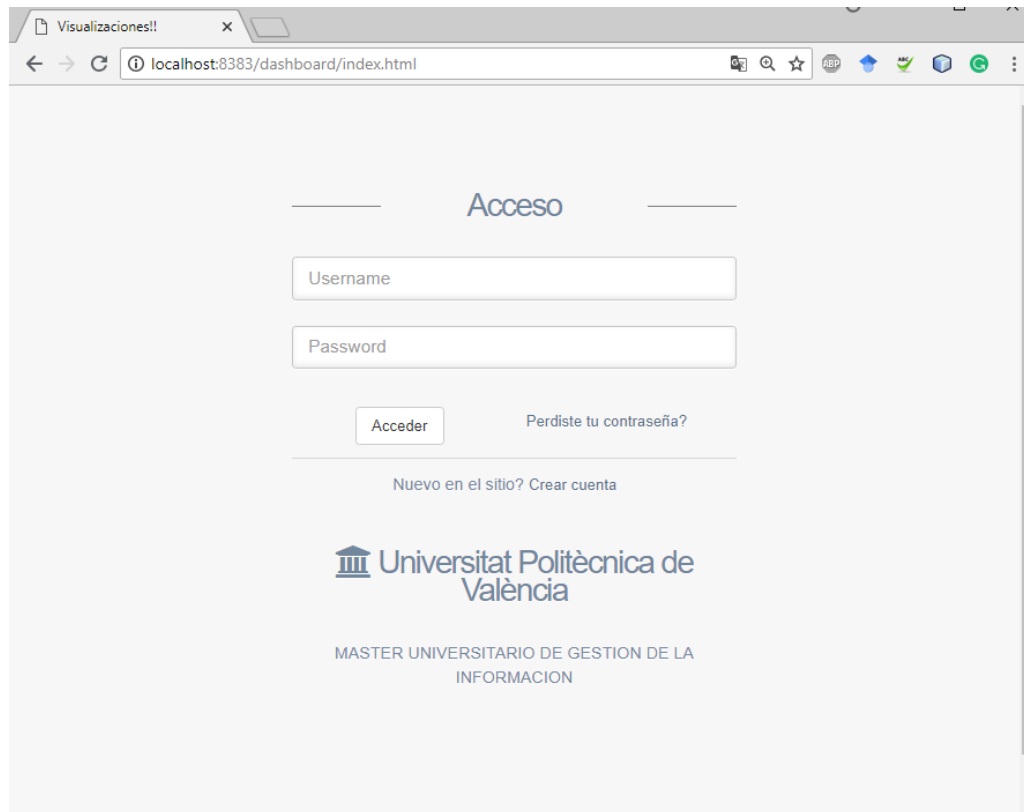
Visualizaciones!! ×

localhost:8383/dashboard/index.html

ABP

Acceso

Username

Password

Acceder

Perdiste tu contraseña?

Nuevo en el sitio? Crear cuenta

Universitat Politècnica de València

MASTER UNIVERSITARIO DE GESTION DE LA INFORMACION